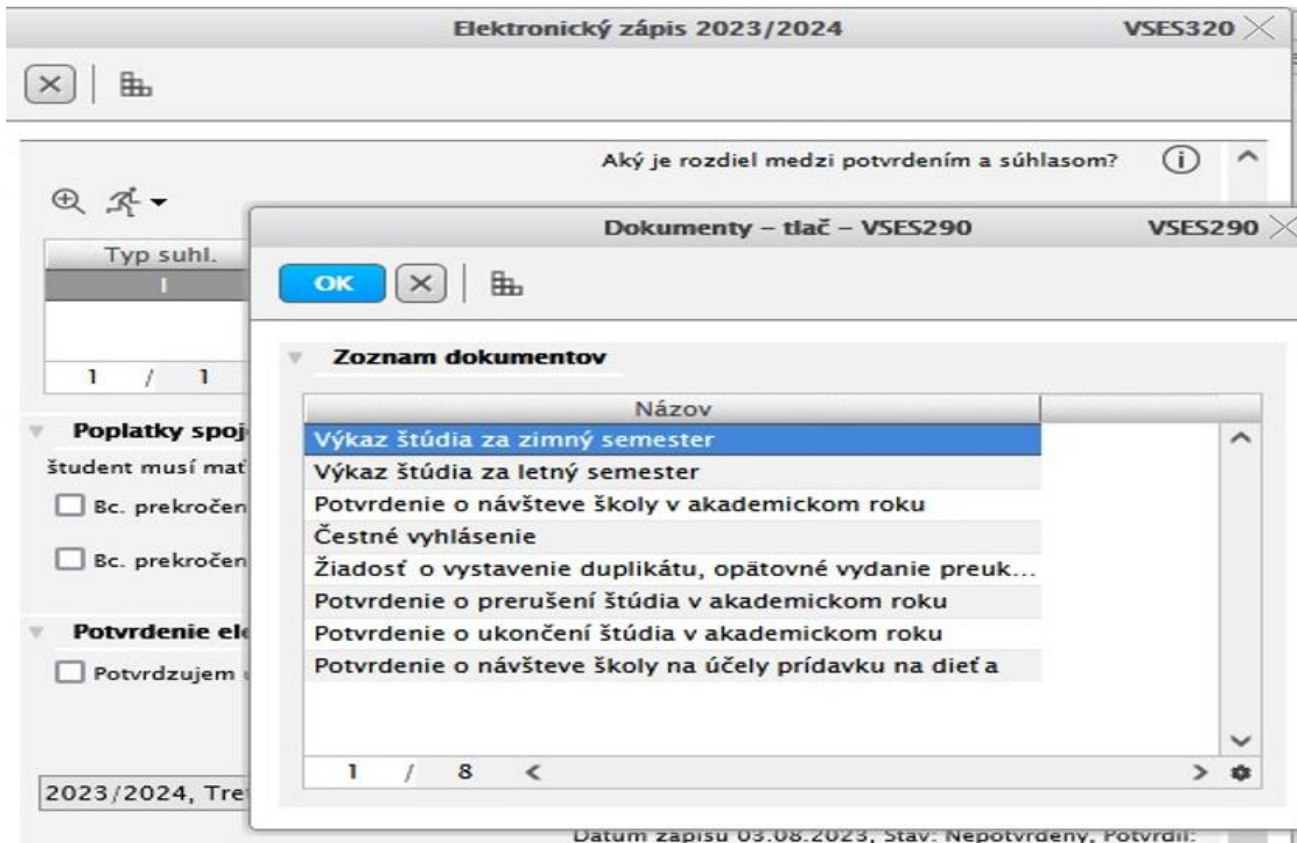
Elektronický zápis 2023/2024

VSES320

Aký je rozdiel medzi potvrdením a súhlasom?

Typ suhl.

I

1 / 1

Poplatky spoj

študent musí mať

Bc. prekročen

Bc. prekročen

Potvrdenie ele

Potvrdzujem

2023/2024, Tre

Dokumenty – tlač – VSES290

VSES290

OK

Zoznam dokumentov

| Názov |
|---|
| Výkaz štúdia za zimný semester |
| Výkaz štúdia za letný semester |
| Potvrdenie o návšteve školy v akademickom roku |
| Čestné vyhlásenie |
| Žiadosť o vystavenie duplikátu, opätovné vydanie preuk... |
| Potvrdenie o prerušení štúdia v akademickom roku |
| Potvrdenie o ukončení štúdia v akademickom roku |
| Potvrdenie o návšteve školy na účely prídavku na dieťa |

1 / 8

Datum zapisu 03.08.2023, Stav: Nepotvrdeny, Potvrdil: